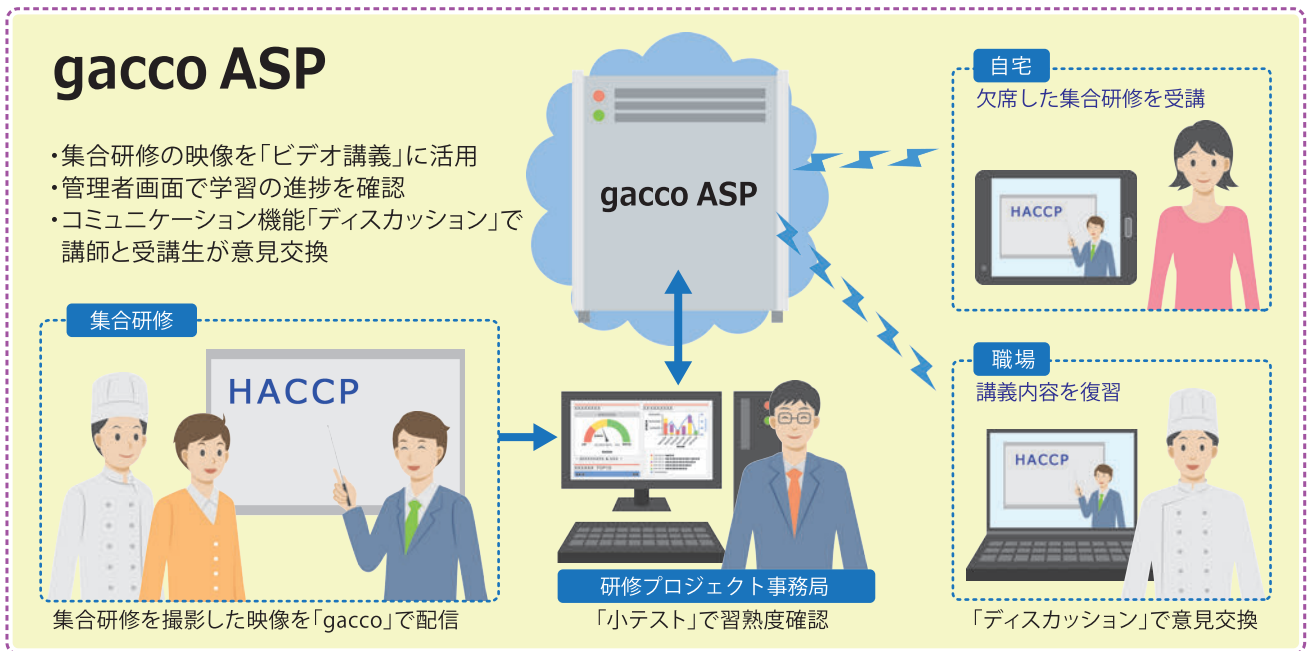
gacco ASP

・集合研修の映像を「ビデオ講義」に活用
・管理者画面で学習の進捗を確認
・コミュニケーション機能「ディスカッション」で講師と受講生が意見交換

gacco ASP

自宅
欠席した集合研修を受講
HACCP

職場
講義内容を復習
HACCP

集合研修
HACCP

集合研修を撮影した映像を「gacco」で配信

研修プロジェクト事務局
「小テスト」で習熟度確認

「ディスカッション」で意見交換